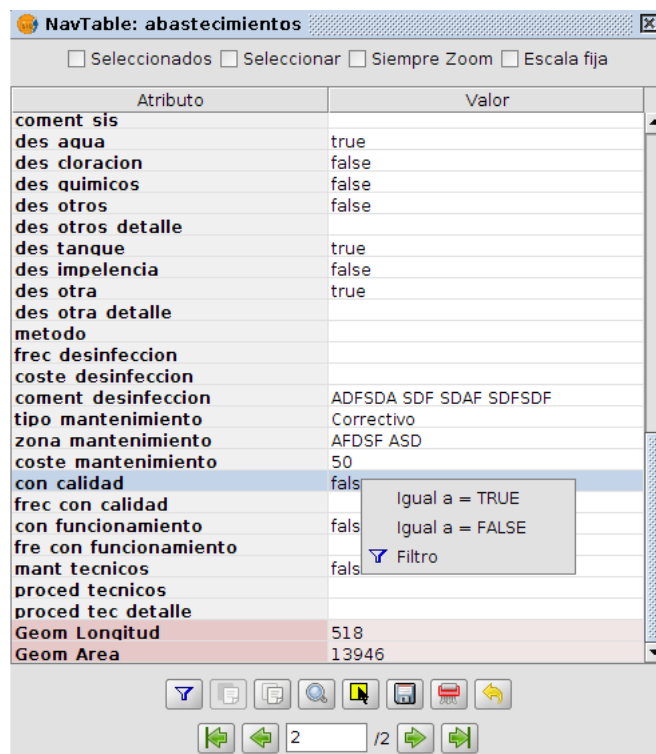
NavTable: abastecimientos

Seleccionados Seleccionar Siempre Zoom Escala fija

| Atributo | Valor |
|---|---|
| coment sis | |
| des agua | true |
| des cloracion | false |
| des quimicos | false |
| des otros | false |
| des otros detalle | |
| des tanque | true |
| des impelencia | false |
| des otra | true |
| des otra detalle | |
| metodo | |
| frec desinfeccion | |
| coste desinfeccion | |
| coment desinfeccion | ADFSDA SDF SDAF SDFSDF |
| tipo mantenimiento | Correctivo |
| zona mantenimiento | AFDSF ASD |
| coste mantenimiento | 50 |
| con calidad | fals |
| frec con calidad | |
| con funcionamiento | fals |
| fre con funcionamiento | |
| mant tecnicos | fals |
| proced tecnicos | |
| proced tec detalle | |
| Geom Longitud | 518 |
| Geom Area | 13946 |

Igual a = TRUE
Igual a = FALSE
Filtro

2 /2